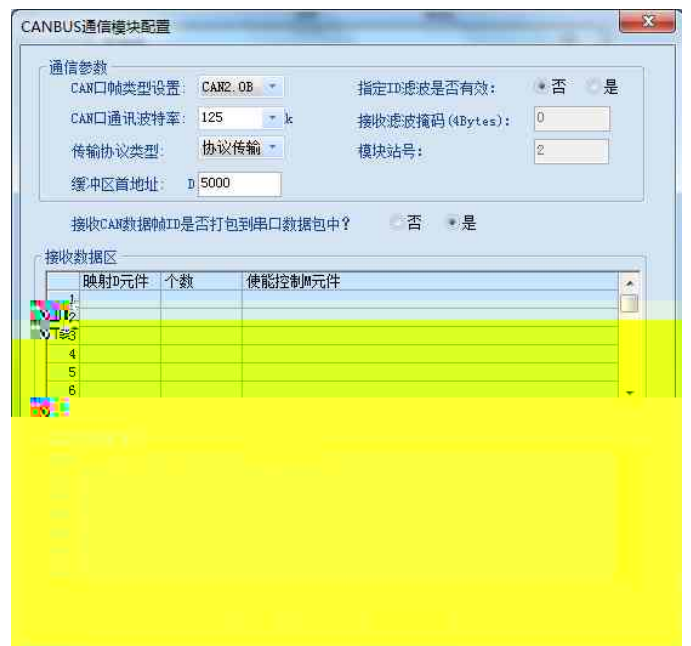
CANBUS通信模块配置

通信参数

CAN口帧类型设置: CAN2.0B

指定ID滤波是否有效: 否 是

CAN口通讯波特率: 125 k

接收滤波掩码(4Bytes): 0

传输协议类型: 协议传输

模块站号: 2

缓冲区首地址: D 5000

接收CAN数据帧ID是否打包到串口数据包中? 否 是

接收数据区

| | 映射D元件 | 个数 | 使能控制M元件 |
|---|---|---|---|
| 1 | | | |
| 2 | | | |
| 3 | | | |
| 4 | | | |
| 5 | | | |
| 6 | | | |
| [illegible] | | | |

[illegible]